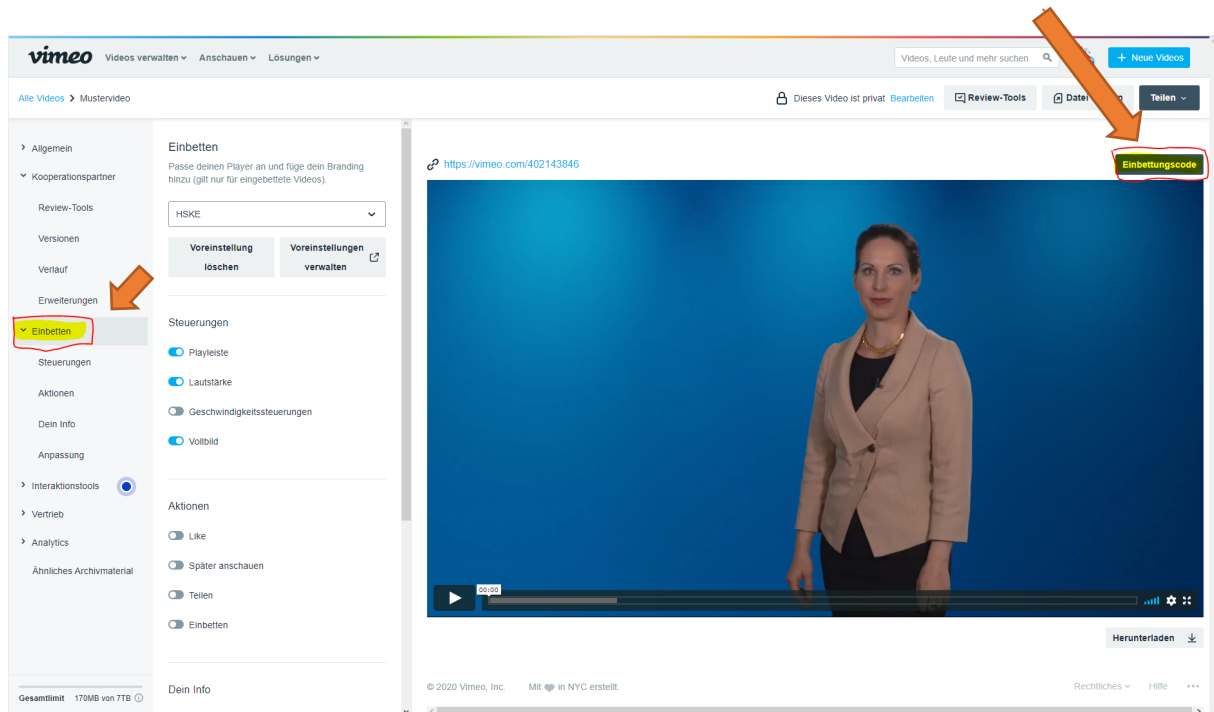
vimeo Videos verwalten Anschauen Lösungen

Videos, Leute und mehr suchen

+ Neue Videos

Alle Videos > Mustervideo

Dieses Video ist privat Bearbeiten

Review-Tools

Datei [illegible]

Teilen

Allgemein
Kooperationspartner
Review-Tools
Versionen
Verlauf
Erweiterungen
Einbetten
Steuerungen
Aktionen
Dein Info
Anpassung
Interaktionstools
Vertrieb
Analytics
Ähnliches Archivmaterial

Gesamtlimit 170MB von 7TB

Einbetten

Passe deinen Player an und füge dein Branding hinzu (gilt nur für eingebettete Videos).

HSKE

Voreinstellung löschen

Voreinstellungen verwalten

Steuerungen

Playleiste

Lautstärke

Geschwindigkeitssteuerungen

Vollbild

Aktionen

Like

Später anschauen

Teilen

Einbetten

Dein Info

https://vimeo.com/402143846

Einbettungscode

00:00

Herunterladen

© 2020 Vimeo, Inc. Mit in NYC erstellt.

Rechtliches Hilfe